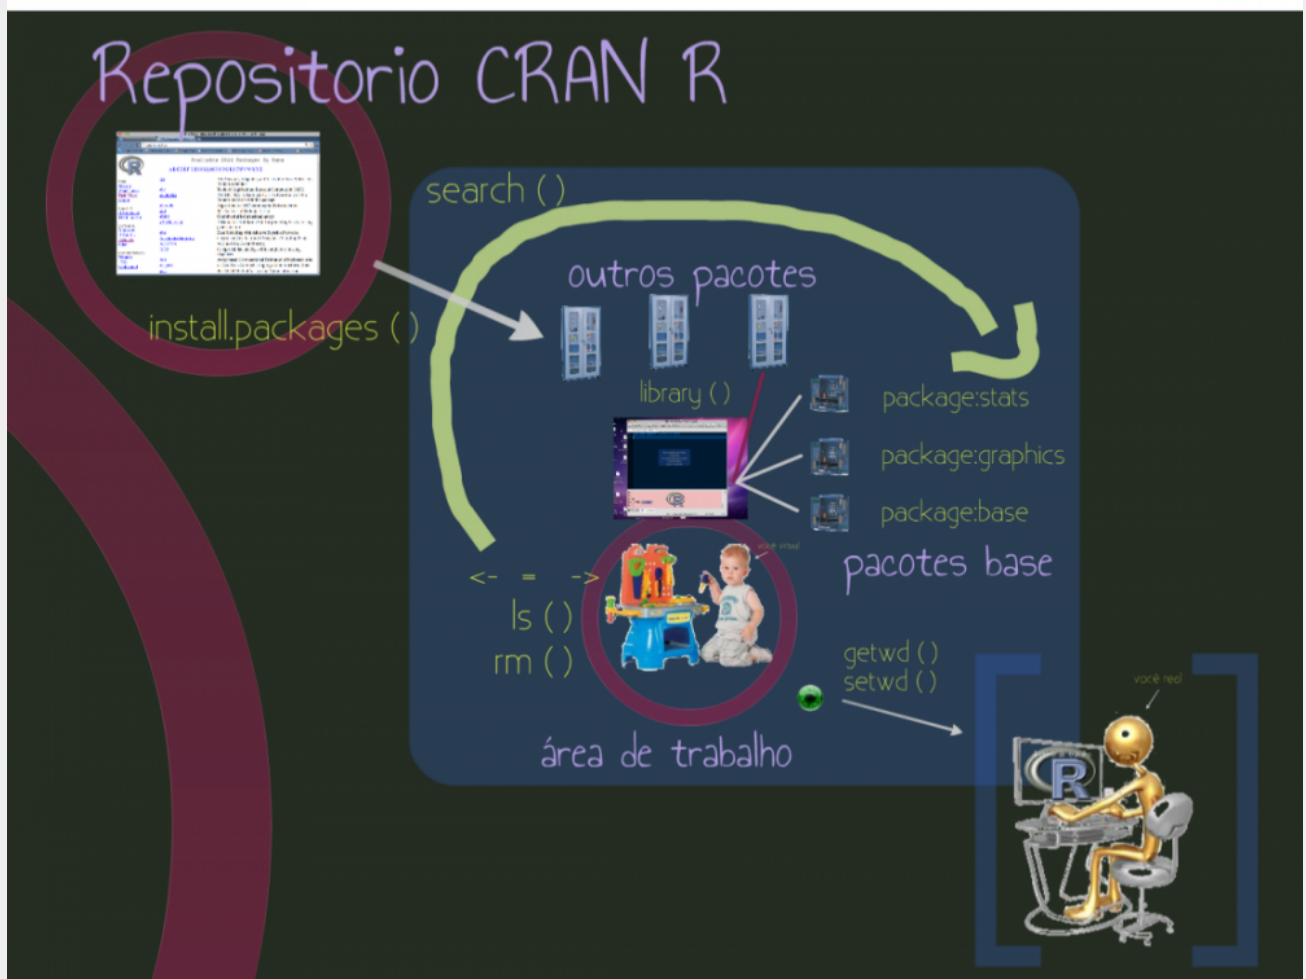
Repositorio CRAN R

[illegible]

install.packages ( )

search ( )

outros pacotes

library ( )

package:stats

package:graphics

package:base

pacotes base

você virtual

<- = ->

ls ( )

rm ( )

getwd ( )

setwd ( )

você real

área de trabalho